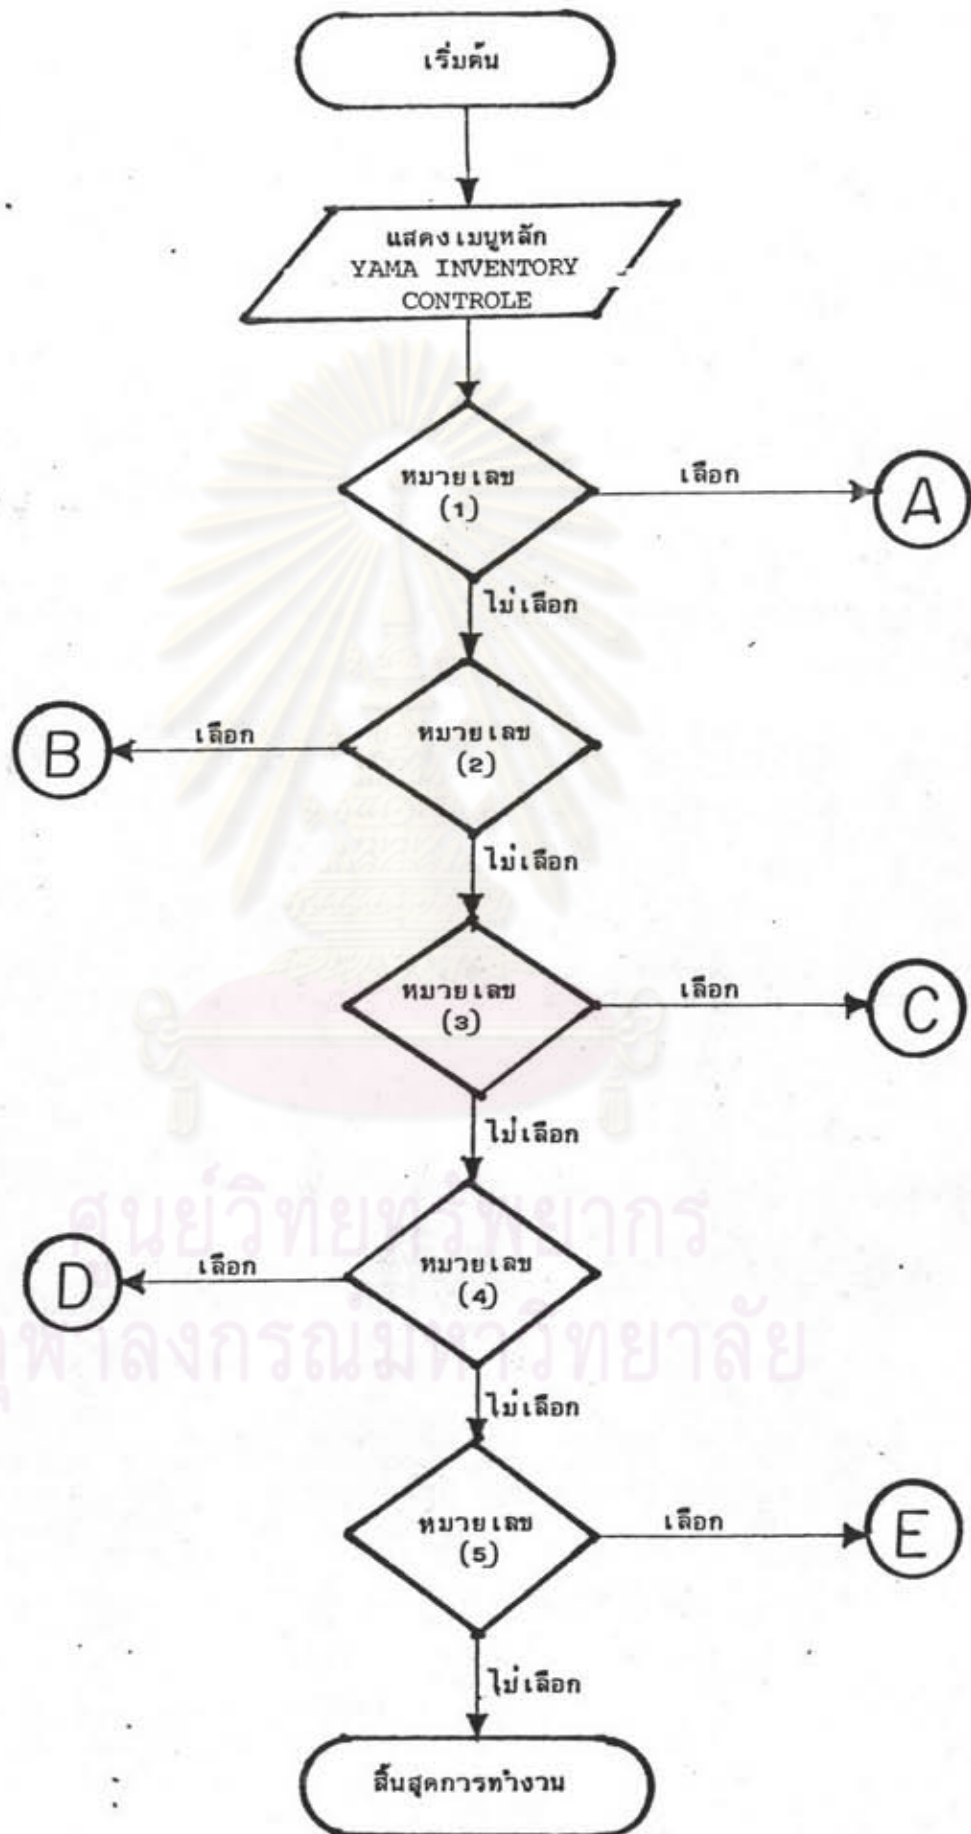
เริ่มต้น

แสดงเมนูหลัก YAMA INVENTORY CONTROLE

หมายเลข (1)

เลือก

A

ไม่เลือก

หมายเลข (2)

เลือก

B

ไม่เลือก

หมายเลข (3)

เลือก

C

ไม่เลือก

หมายเลข (4)

เลือก

D

ไม่เลือก

หมายเลข (5)

เลือก

E

ไม่เลือก

สิ้นสุดการทำงาน

ศูนย์วิทยทรัพยากร
จุฬาลงกรณ์มหาวิทยาลัย